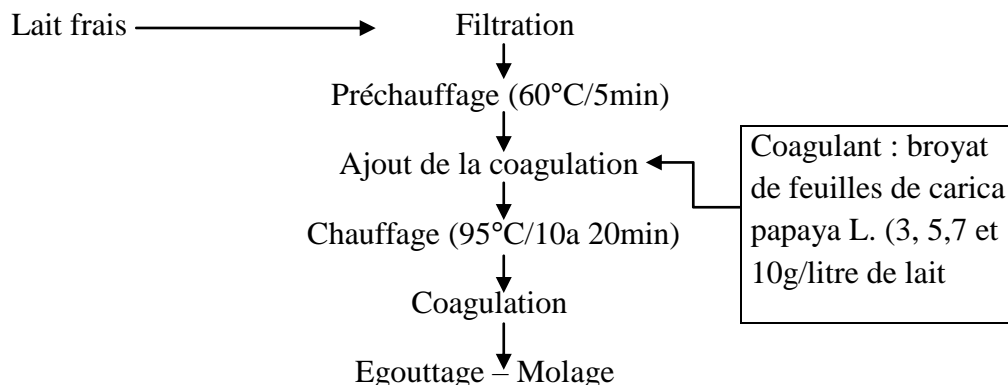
Lait frais

Filtration

Préchauffage (60°C/5min)

Ajout de la coagulation

Chauffage (95°C/10a 20min)

Coagulation

Egouttage – Molage

Coagulant : broyat de feuilles de carica papaya L. (3, 5,7 et 10g/litre de lait